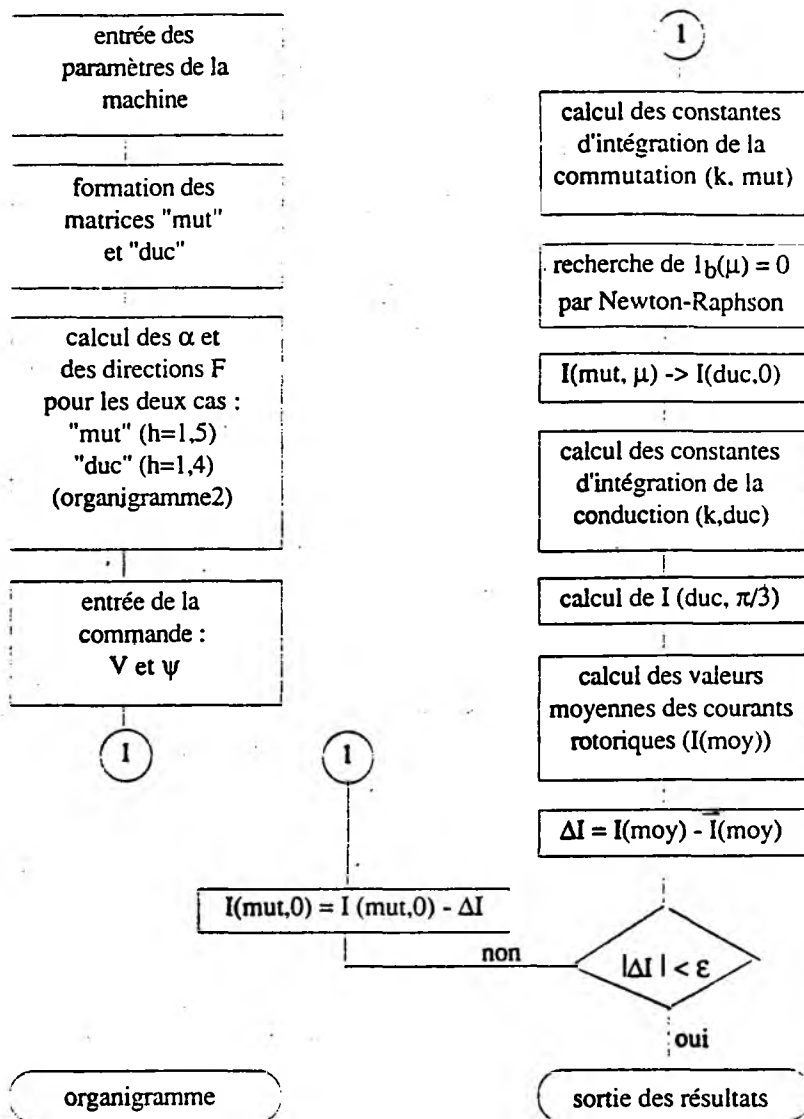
entrée des paramètres de la machine

formation des matrices "mut" et "duc"

calcul des $\alpha$ et des directions F pour les deux cas : "mut" (h=1,5) "duc" (h=1,4) (organigramme2)

entrée de la commande : V et $\psi$

1

1

calcul des constantes d'intégration de la commutation (k, mut)

recherche de $I_b(\mu) = 0$ par Newton-Raphson

$I(mut, \mu) \rightarrow I(duc, 0)$

calcul des constantes d'intégration de la conduction (k,duc)

calcul de I (duc, $\pi/3$)

calcul des valeurs moyennes des courants rotoriques (I(moy))

$\Delta I = I(moy) - \bar{I}(moy)$

1

$I(mut,0) = I(mut,0) - \Delta I$

non

$|\Delta I| < \varepsilon$

oui

organigramme

sortie des résultats